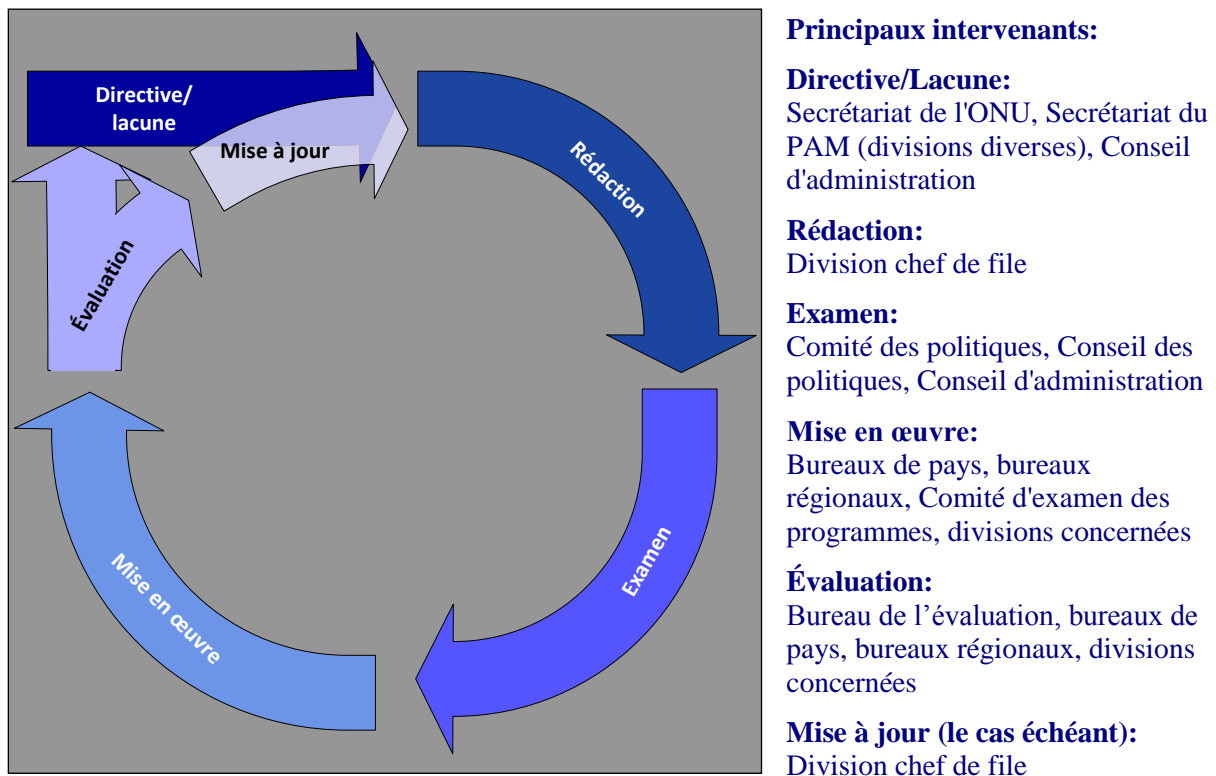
Directive/
lacune

Mise à jour

Rédaction

Examen

Mise en œuvre

Évaluation

**Principaux intervenants:**

**Directive/Lacune:**
Secrétariat de l'ONU, Secrétariat du PAM (divisions diverses), Conseil d'administration

**Rédaction:**
Division chef de file

**Examen:**
Comité des politiques, Conseil des politiques, Conseil d'administration

**Mise en œuvre:**
Bureaux de pays, bureaux régionaux, Comité d'examen des programmes, divisions concernées

**Évaluation:**
Bureau de l'évaluation, bureaux de pays, bureaux régionaux, divisions concernées

**Mise à jour (le cas échéant):**
Division chef de file